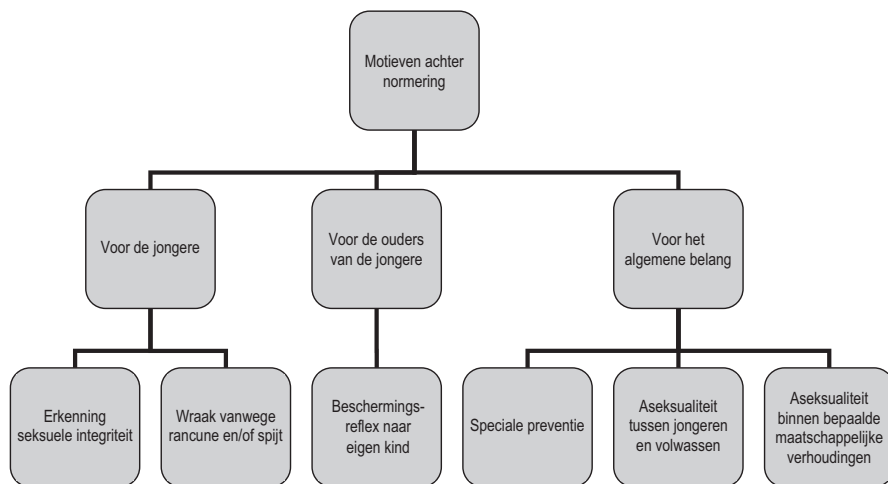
Motieven achter normering

Voor de jongere

Voor de ouders van de jongere

Voor het algemene belang

Erkenning seksuele integriteit

Wraak vanwege rancune en/of spijt

Beschermingsreflex naar eigen kind

Speciale preventie

Aseksualiteit tussen jongeren en volwassen

Aseksualiteit binnen bepaalde maatschappelijke verhoudingen